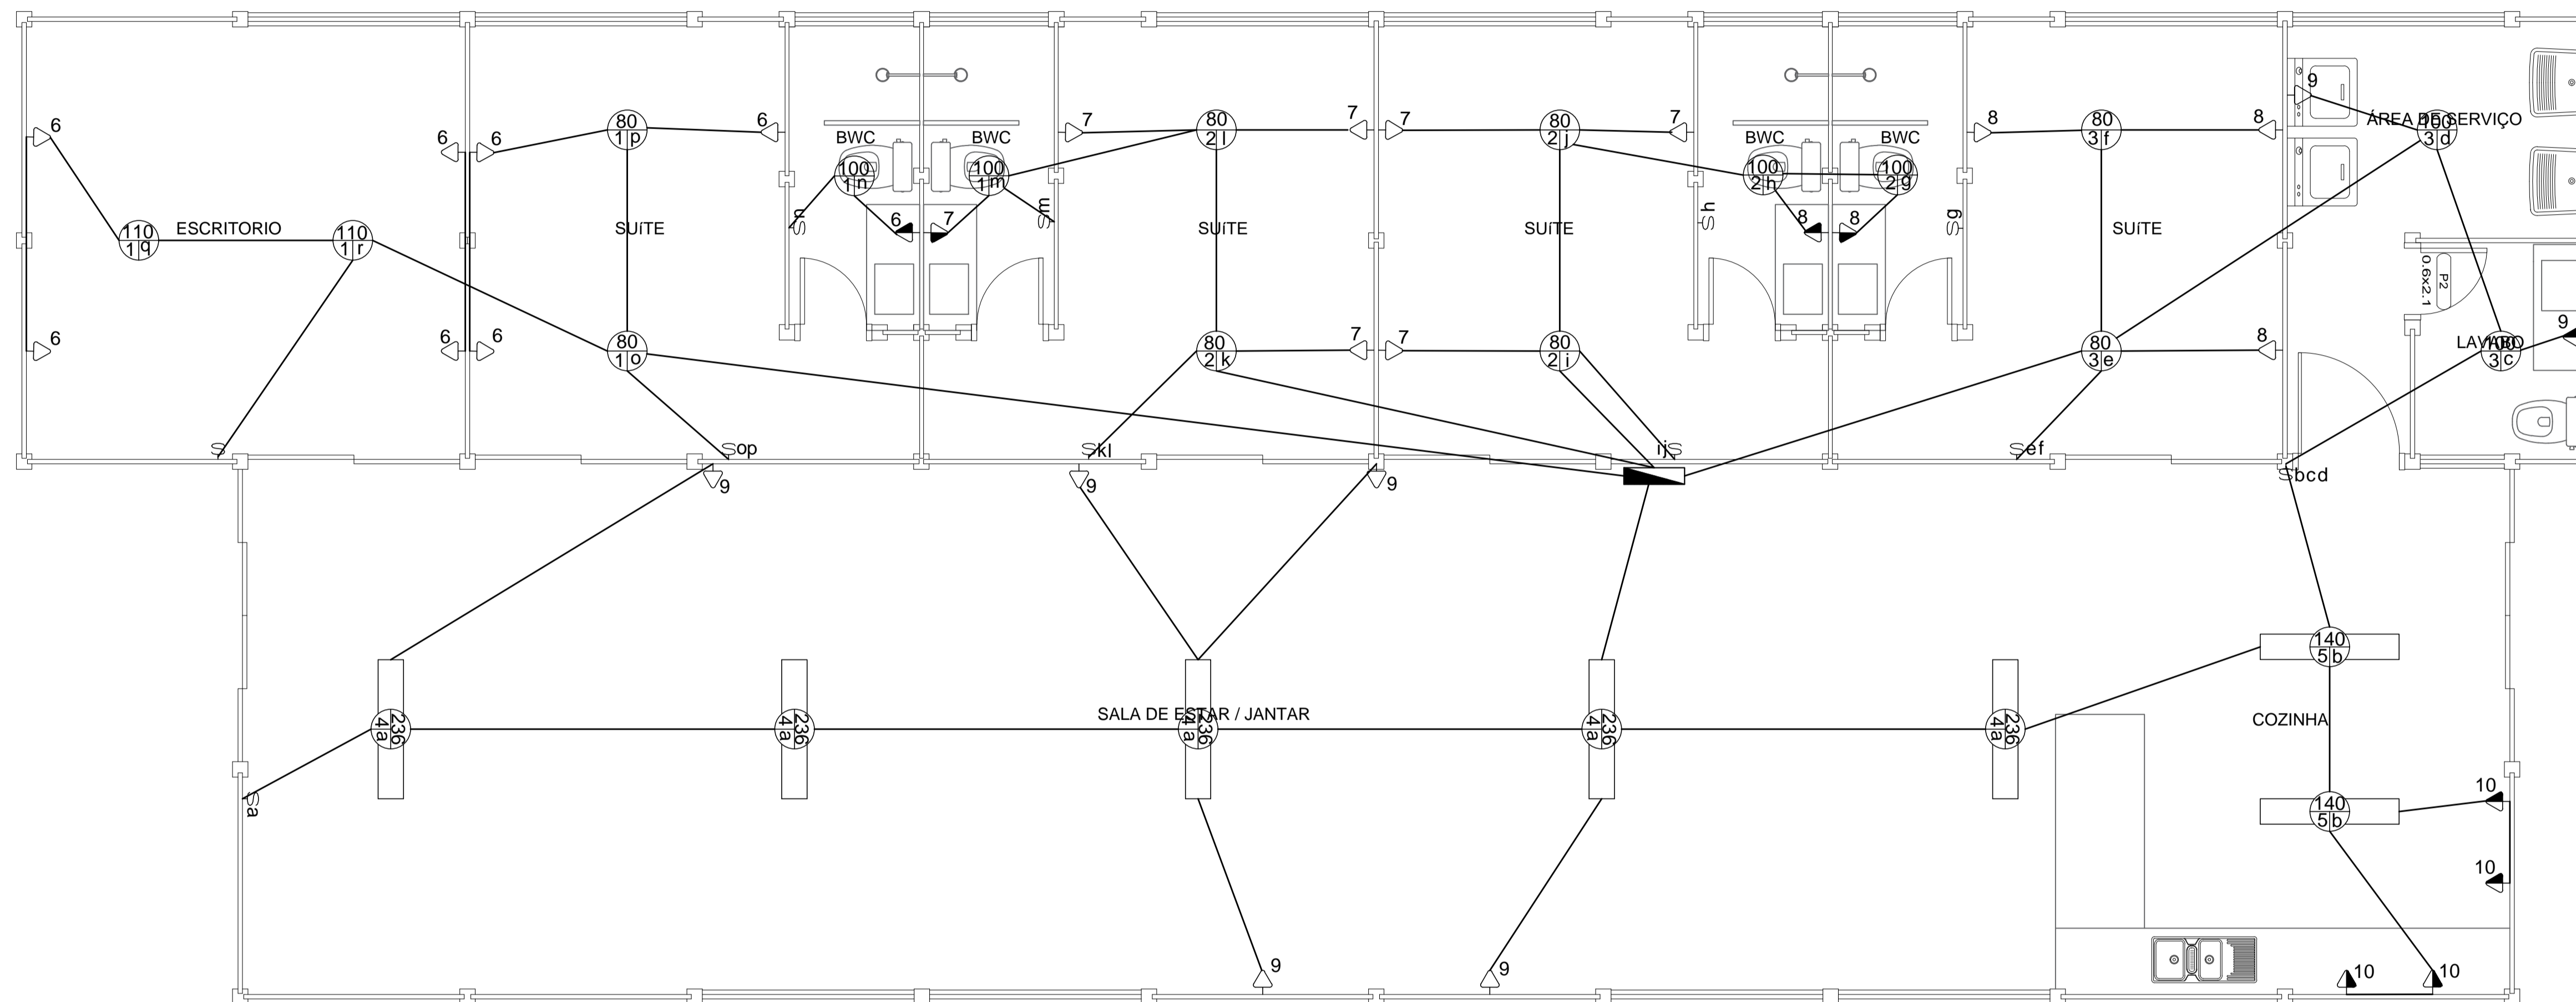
6
6
110
1 q
ESCRITORIO
110
1 r
S
6
6
6
6
80
1 p
6
SUITE
80
1 o
Sop
9
BWC
BWC
100
1 n
100
1 m
Sn
6
7
Sm
7
80
2 l
7
SUITE
80
2 k
7
Skl
9
9
7
80
2 j
7
SUITE
80
2 i
7
ijS
BWC
BWC
100
2 h
100
2 g
Sh
8
8
Sg
8
80
3 f
8
SUITE
80
3 e
8
Sef
9
ÁREA DE SERVIÇO
100
3 d
0.6x2.1
P2
LAVABO
100
3 c
9
Sbcd
140
5 b
COZINHA
SALA DE ESTAR / JANTAR
236
4 a
236
4 a
236
4 a
236
4 a
236
4 a
Sa
140
5 b
10
10
9
9
10
10